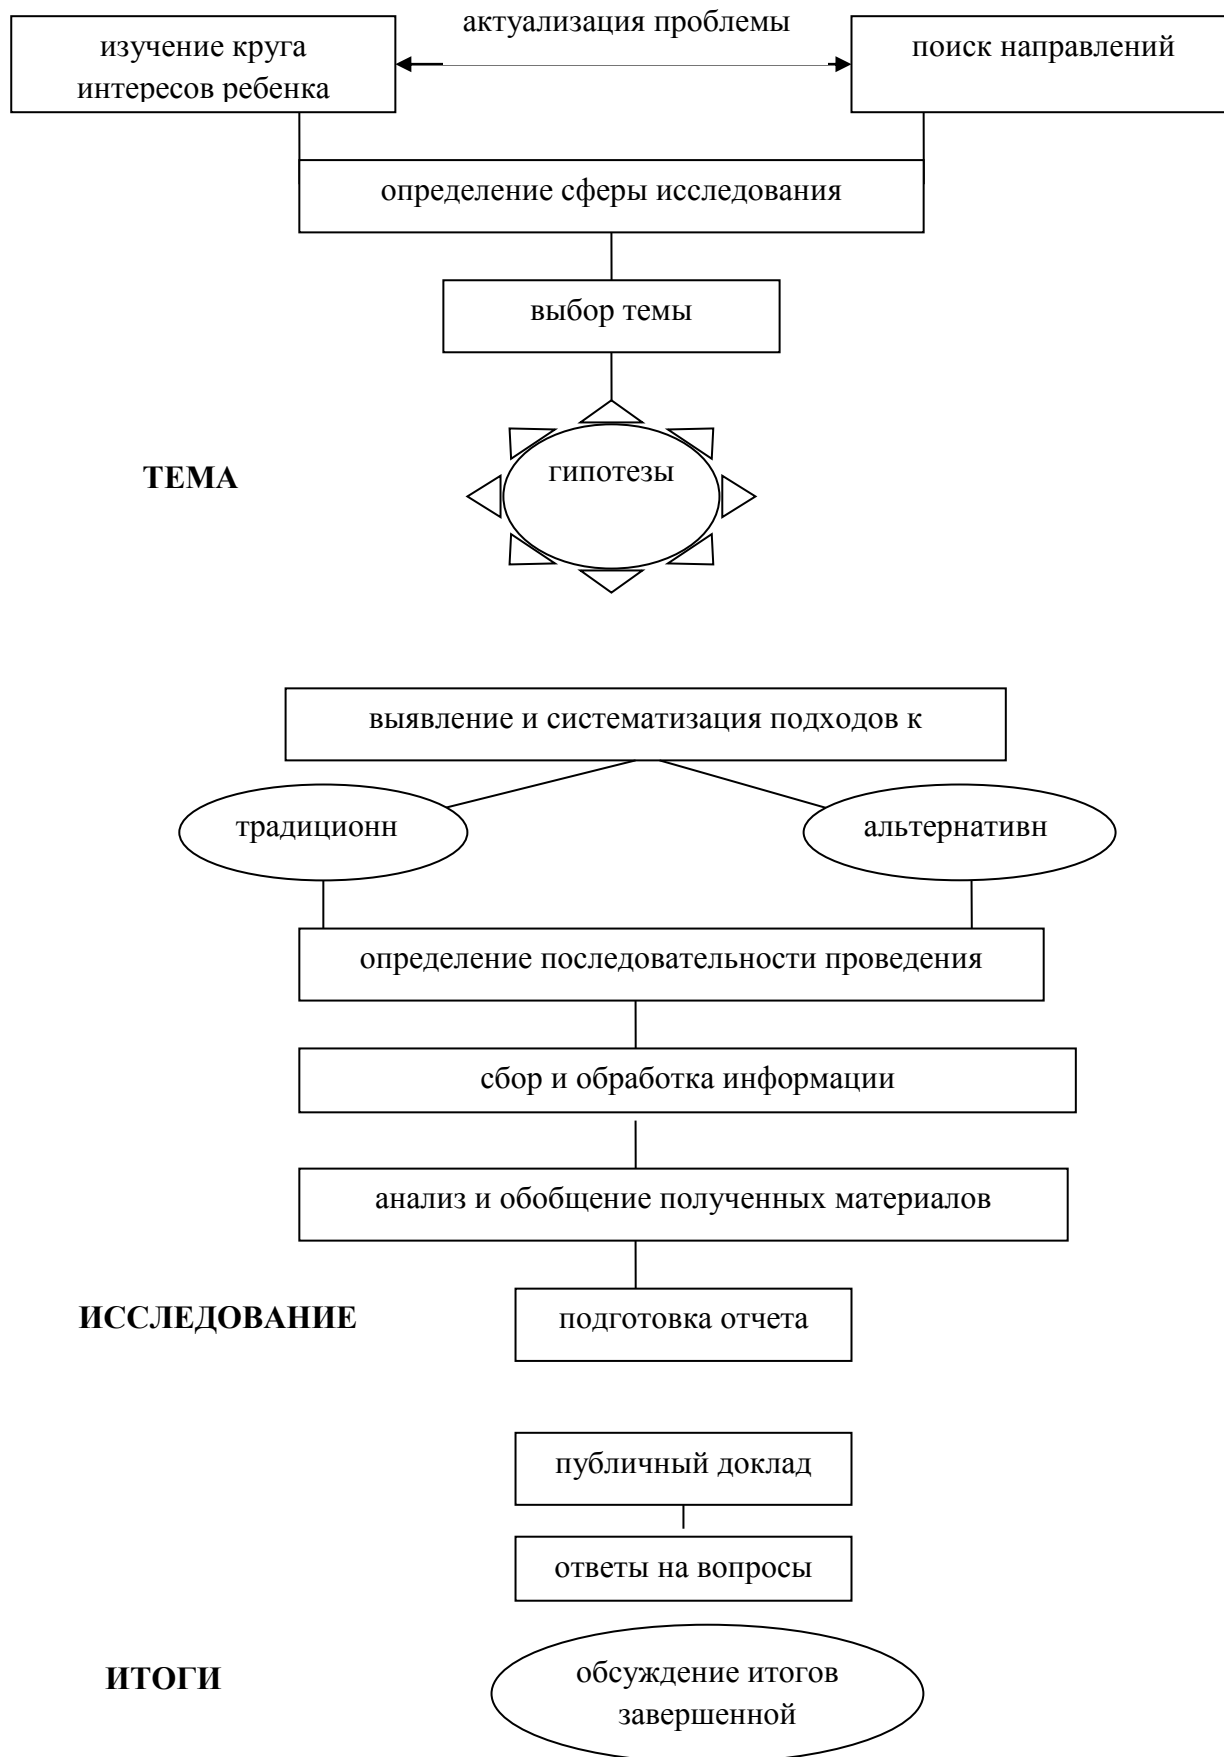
изучение круга интересов ребенка

актуализация проблемы

поиск направлений

определение сферы исследования

выбор темы

ТЕМА

гипотезы

выявление и систематизация подходов к

традиционн

альтернативн

определение последовательности проведения

сбор и обработка информации

анализ и обобщение полученных материалов

ИССЛЕДОВАНИЕ

подготовка отчета

публичный доклад

ответы на вопросы

ИТОГИ

обсуждение итогов завершенной